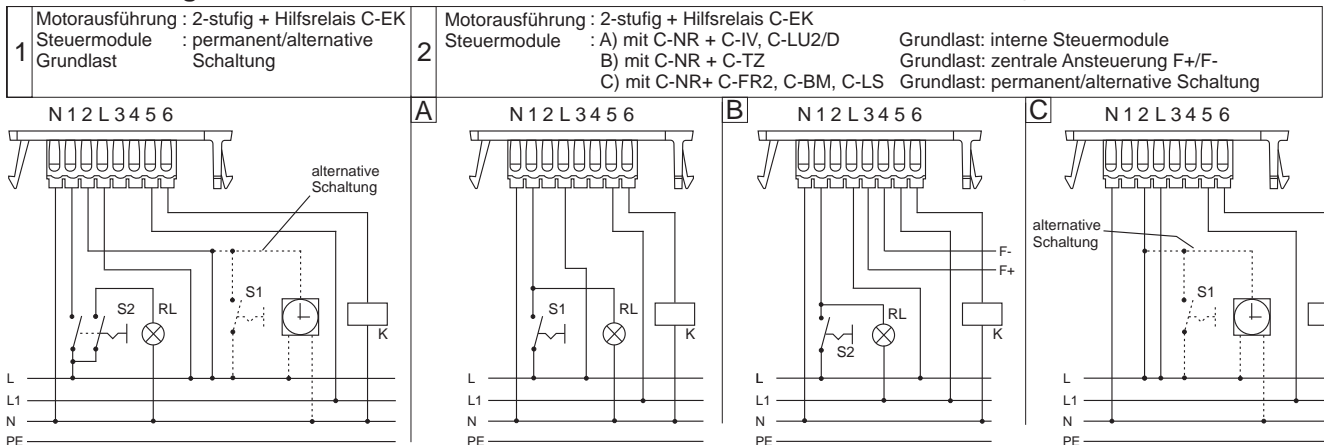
| 1 | Motorausführung : 2-stufig + Hilfsrelais C-EK<br>Steuermodule : permanent/alternative<br>Grundlast Schaltung | 2 | Motorausführung : 2-stufig + Hilfsrelais C-EK<br>Steuermodule : A) mit C-NR + C-IV, C-LU2/D Grundlast: interne Steuermodule<br>B) mit C-NR + C-TZ Grundlast: zentrale Ansteuerung F+/F-<br>C) mit C-NR+ C-FR2, C-BM, C-LS Grundlast: permanent/alternative Schaltung |
|---|---|---|---|

N 1 2 L 3 4 5 6

alternative Schaltung

S2 RL S1 K

L
L1
N
PE

A

N 1 2 L 3 4 5 6

S1 RL K

L
L1
N
PE

B

N 1 2 L 3 4 5 6

F-
F+

RL K S2

L
L1
N
PE

C

N 1 2 L 3 4 5 6

alternative Schaltung

S1

L
L1
N
PE